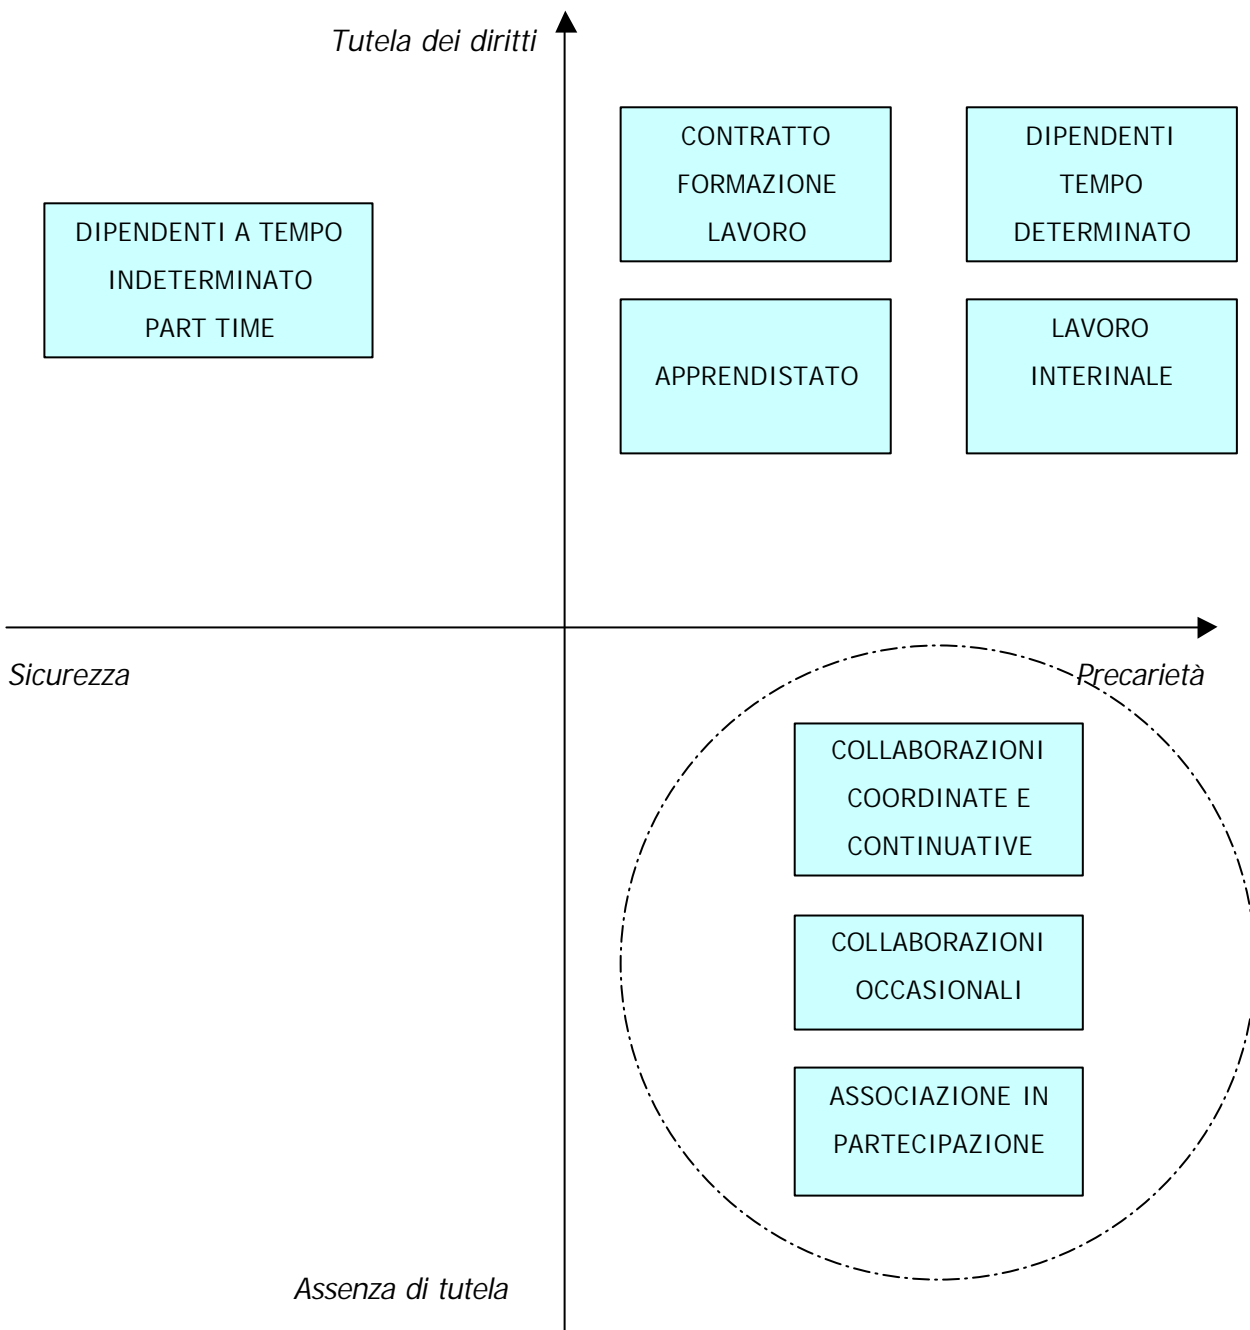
Tutela dei diritti

CONTRATTO FORMAZIONE LAVORO

DIPENDENTI TEMPO DETERMINATO

DIPENDENTI A TEMPO INDETERMINATO PART TIME

APPRENDISTATO

LAVORO INTERINALE

Sicurezza

Precarietà

COLLABORAZIONI COORDINATE E CONTINUATIVE

COLLABORAZIONI OCCASIONALI

ASSOCIAZIONE IN PARTECIPAZIONE

Assenza di tutela